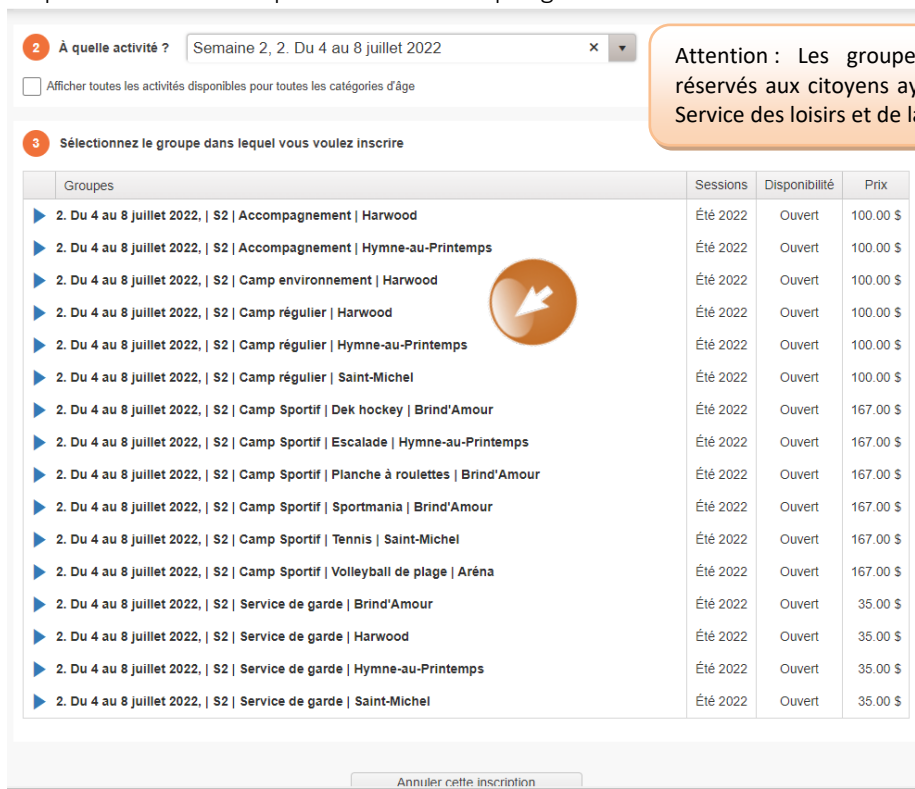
2 À quelle activité ? Semaine 2, 2. Du 4 au 8 juillet 2022 ×

Afficher toutes les activités disponibles pour toutes les catégories d'âge

Attention : Les groupe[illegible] réservés aux citoyens ay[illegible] Service des loisirs et de l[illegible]

3 Sélectionnez le groupe dans lequel vous voulez inscrire

| Groupes | Sessions | Disponibilité | Prix |
|---|---|---|---|
| 2. Du 4 au 8 juillet 2022, \| S2 \| Accompagnement \| Harwood | Été 2022 | Ouvert | 100.00 $ |
| 2. Du 4 au 8 juillet 2022, \| S2 \| Accompagnement \| Hymne-au-Printemps | Été 2022 | Ouvert | 100.00 $ |
| 2. Du 4 au 8 juillet 2022, \| S2 \| Camp environnement \| Harwood | Été 2022 | Ouvert | 100.00 $ |
| 2. Du 4 au 8 juillet 2022, \| S2 \| Camp régulier \| Harwood | Été 2022 | Ouvert | 100.00 $ |
| 2. Du 4 au 8 juillet 2022, \| S2 \| Camp régulier \| Hymne-au-Printemps | Été 2022 | Ouvert | 100.00 $ |
| 2. Du 4 au 8 juillet 2022, \| S2 \| Camp régulier \| Saint-Michel | Été 2022 | Ouvert | 100.00 $ |
| 2. Du 4 au 8 juillet 2022, \| S2 \| Camp Sportif \| Dek hockey \| Brind'Amour | Été 2022 | Ouvert | 167.00 $ |
| 2. Du 4 au 8 juillet 2022, \| S2 \| Camp Sportif \| Escalade \| Hymne-au-Printemps | Été 2022 | Ouvert | 167.00 $ |
| 2. Du 4 au 8 juillet 2022, \| S2 \| Camp Sportif \| Planche à roulettes \| Brind'Amour | Été 2022 | Ouvert | 167.00 $ |
| 2. Du 4 au 8 juillet 2022, \| S2 \| Camp Sportif \| Sportmania \| Brind'Amour | Été 2022 | Ouvert | 167.00 $ |
| 2. Du 4 au 8 juillet 2022, \| S2 \| Camp Sportif \| Tennis \| Saint-Michel | Été 2022 | Ouvert | 167.00 $ |
| 2. Du 4 au 8 juillet 2022, \| S2 \| Camp Sportif \| Volleyball de plage \| Aréna | Été 2022 | Ouvert | 167.00 $ |
| 2. Du 4 au 8 juillet 2022, \| S2 \| Service de garde \| Brind'Amour | Été 2022 | Ouvert | 35.00 $ |
| 2. Du 4 au 8 juillet 2022, \| S2 \| Service de garde \| Harwood | Été 2022 | Ouvert | 35.00 $ |
| 2. Du 4 au 8 juillet 2022, \| S2 \| Service de garde \| Hymne-au-Printemps | Été 2022 | Ouvert | 35.00 $ |
| 2. Du 4 au 8 juillet 2022, \| S2 \| Service de garde \| Saint-Michel | Été 2022 | Ouvert | 35.00 $ |

Annuler cette inscription